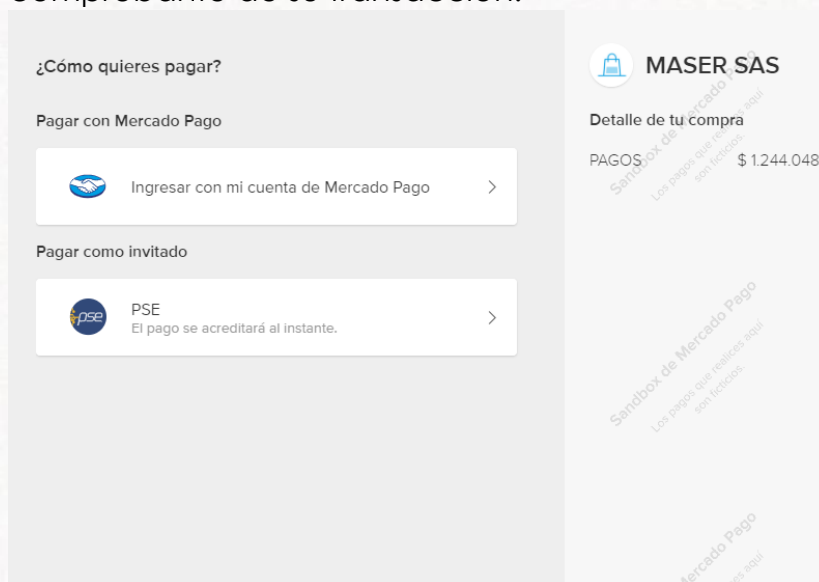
comprobante de tu transacción.

¿Cómo quieres pagar?

Pagar con Mercado Pago

Ingresar con mi cuenta de Mercado Pago

Pagar como invitado

pse

PSE
El pago se acreditará al instante.

MASER SAS

Detalle de tu compra

PAGOS $ 1.244.048

Sandbox de Mercado Pago
Los pagos que realices aquí son ficticios.

Sandbox de Mercado Pago
Los pagos que realices aquí son ficticios.

Sandbox de Mercado Pago
Los pagos que realices aquí son ficticios.

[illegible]ercado Pago
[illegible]es aquí